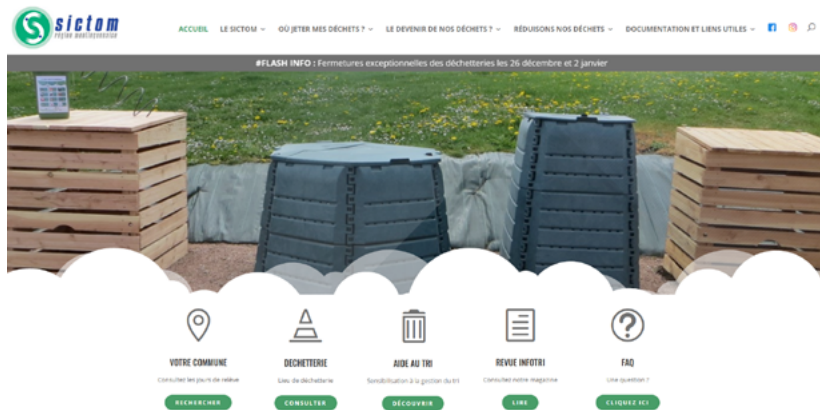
sictom
région montluçonnaise

ACCUEIL LE SICTOM OÙ JETER MES DÉCHETS ? LE DEVENIR DE NOS DÉCHETS ? RÉDUISONS NOS DÉCHETS DOCUMENTATION ET LIENS UTILES

#FLASH INFO : Fermetures exceptionnelles des déchetteries les 26 décembre et 2 janvier

VOTRE COMMUNE
Consultez les jours de relève
RECHERCHER

DECHETTERIE
Lieu de déchetterie
CONSULTER

AIDE AU TRI
Sensibilisation à la gestion du tri
DÉCOUVRIR

REVUE INFOTRI
Consultez notre magazine
LIRE

FAQ
Une question ?
CLIQUEZ ICI